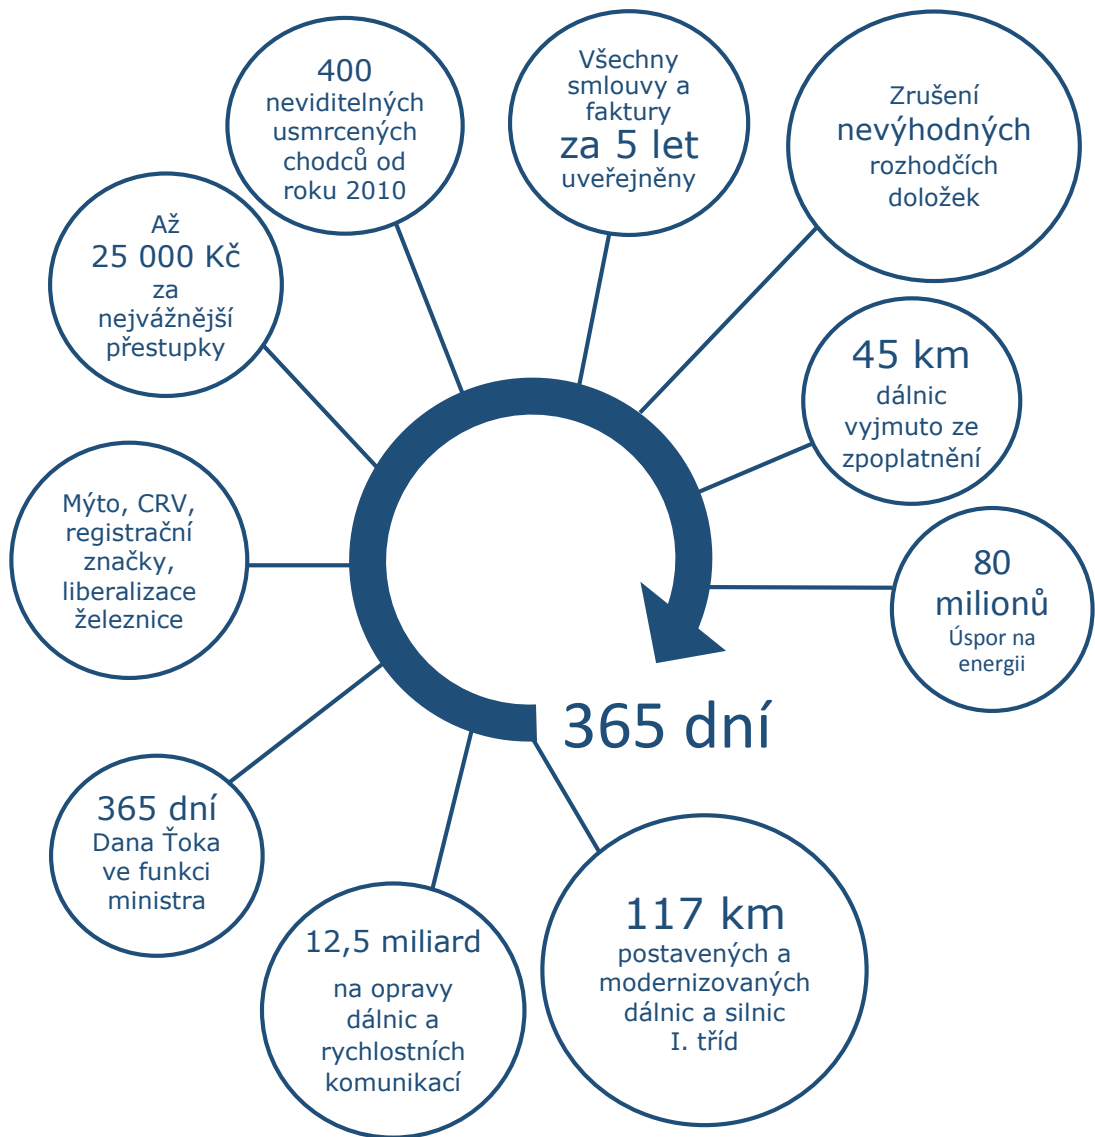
400 neviditelných usmrcených chodců od roku 2010

Všechny smlouvy a faktury za 5 let uveřejněny

Zrušení nevýhodných rozhodčích doložek

Až 25 000 Kč za nejvážnější přestupky

45 km dálnic vyjmuto ze zpoplatnění

Mýto, CRV, registrační značky, liberalizace železnice

80 milionů Úspor na energii

365 dní

365 dní Dana Ťoka ve funkci ministra

12,5 miliard na opravy dálnic a rychlostních komunikací

117 km postavených a modernizovaných dálnic a silnic I. tříd